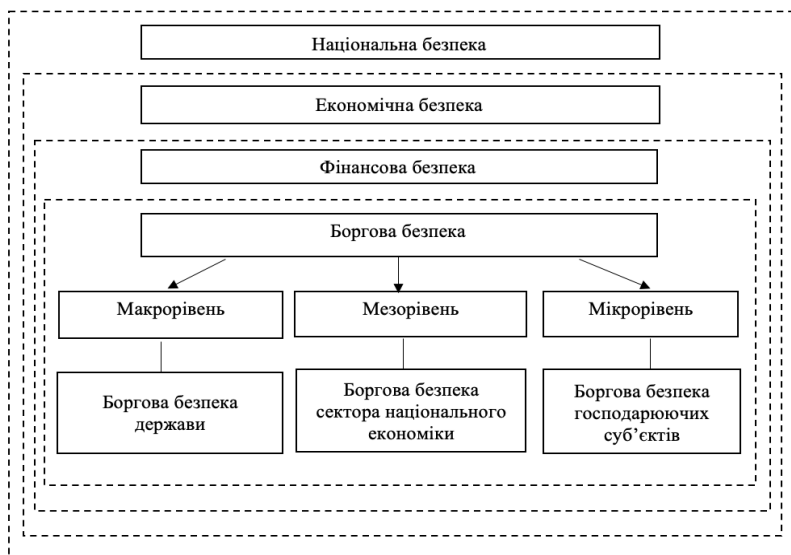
Національна безпека

Економічна безпека

Фінансова безпека

Боргова безпека

Макрорівень

Мезорівень

Мікрорівень

Боргова безпека держави

Боргова безпека сектора національного економіки

Боргова безпека господарюючих суб'єктів